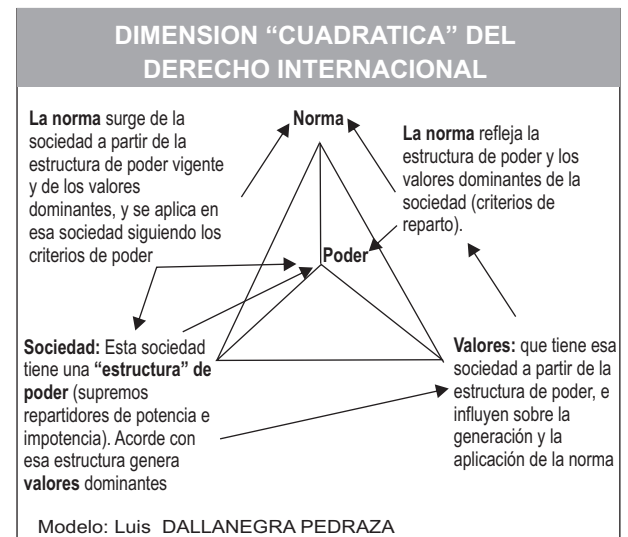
DIMENSION “CUADRATICA” DEL DERECHO INTERNACIONAL

La norma surge de la sociedad a partir de la estructura de poder vigente y de los valores dominantes, y se aplica en esa sociedad siguiendo los criterios de poder

Norma

La norma refleja la estructura de poder y los valores dominantes de la sociedad (criterios de reparto).

Poder

Sociedad: Esta sociedad tiene una “estructura” de poder (supremos repartidores de potencia e impotencia). Acorde con esa estructura genera valores dominantes

Valores: que tiene esa sociedad a partir de la estructura de poder, e influyen sobre la generación y la aplicación de la norma

Modelo: Luis DALLANEGRA PEDRAZA